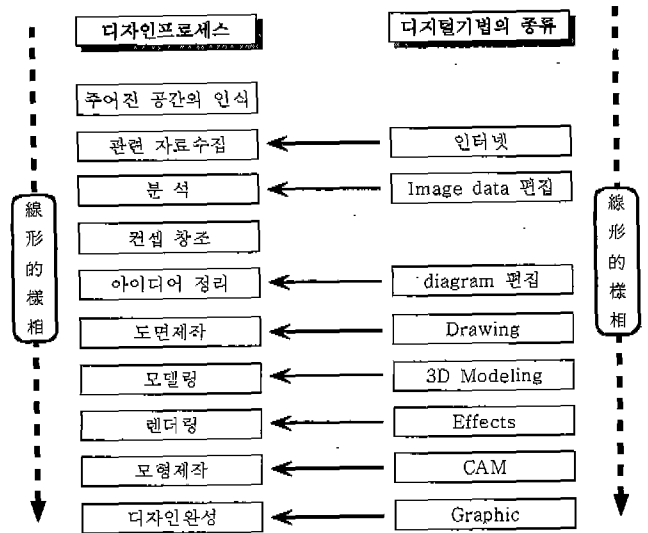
디자인프로세스

디지털기법의 종류

주어진 공간의 인식

관련 자료수집

인터넷

분 석

Image data 편집

컨셉 창조

아이디어 정리

diagram 편집

도면제작

Drawing

모델링

3D Modeling

렌더링

Effects

모형제작

CAM

디자인완성

Graphic

線形的樣相

線形的樣相